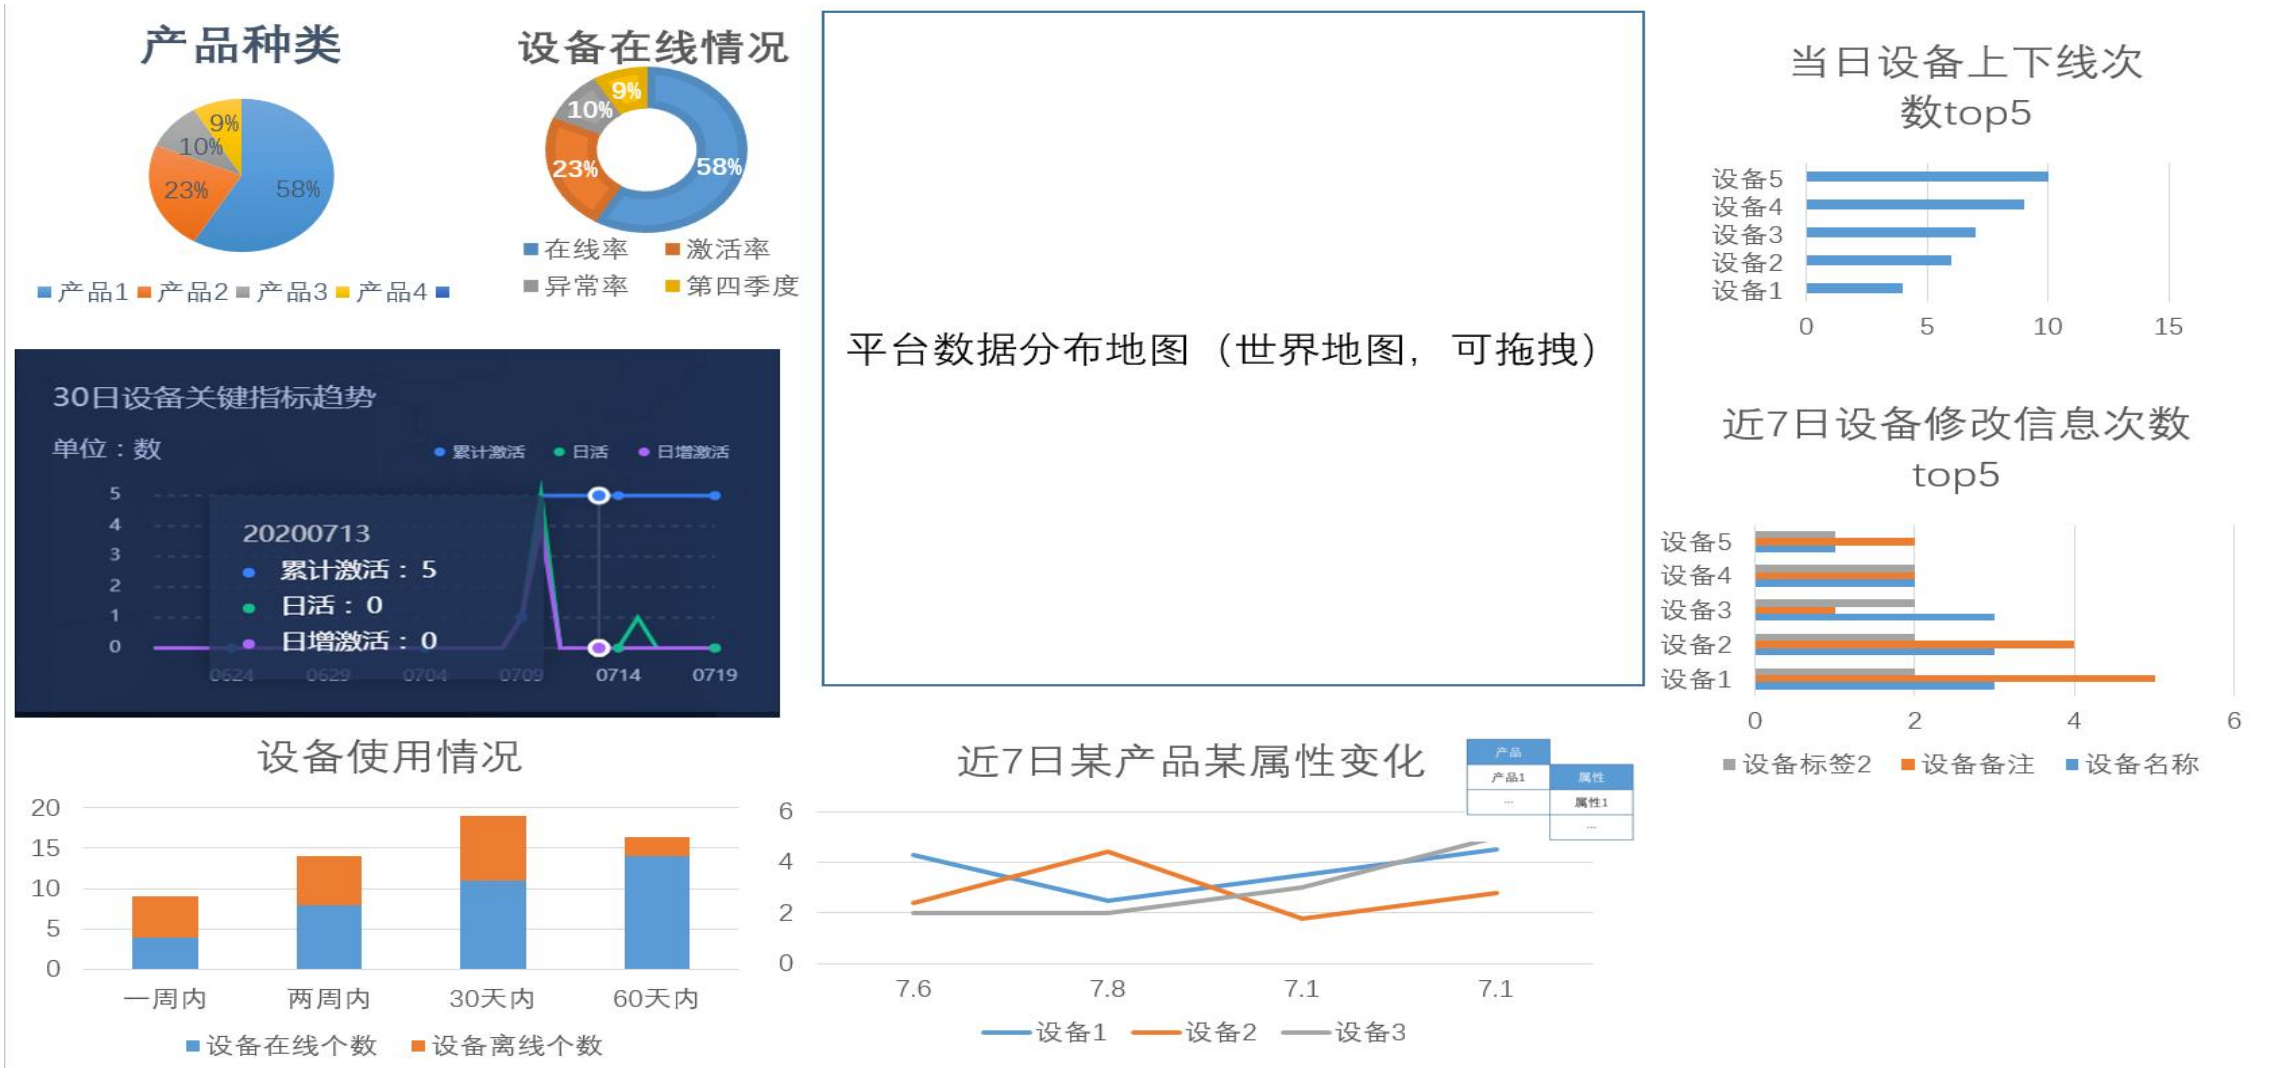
产品种类

9%
10%
23%
58%

■ 产品1 ■ 产品2 ■ 产品3 ■ 产品4 ■

设备在线情况

9%
10%
23%
58%

■ 在线率 ■ 激活率
■ 异常率 ■ 第四季度

平台数据分布地图（世界地图，可拖拽）

当日设备上下线次数top5

设备5
设备4
设备3
设备2
设备1

0 5 10 15

30日设备关键指标趋势

单位：数

● 累计激活 ● 日活 ● 日增激活

5
4
3
2
1
0

20200713
● 累计激活：5
● 日活：0
● 日增激活：0

0624 0629 0704 0709 0714 0719

近7日设备修改信息次数top5

设备5
设备4
设备3
设备2
设备1

0 2 4 6

■ 设备标签2 ■ 设备备注 ■ 设备名称

设备使用情况

20
15
10
5
0

一周内 两周内 30天内 60天内

■ 设备在线个数 ■ 设备离线个数

近7日某产品某属性变化

| 产品 | |
|---|---|
| 产品1 | 属性 |
| ... | 属性1 |
| | ... |

6
4
2
0

7.6 7.8 7.1 7.1

设备1 设备2 设备3